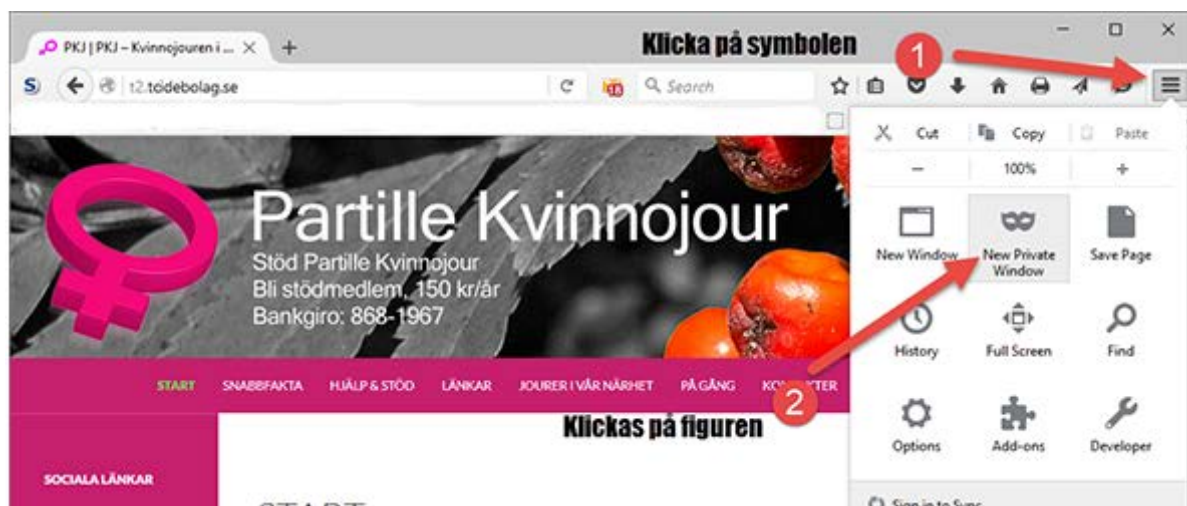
PKJ | PKJ – Kvinnojouren i ... ×

Klicka på symbolen

1

t2.tcidebolag.se

Search

Cut Copy Paste

− 100% +

New Window

New Private Window

Save Page

History

Full Screen

Find

Options

Add-ons

Developer

Sign in to Sync

Partille Kvinnojour

Stöd Partille Kvinnojour
Bli stödmedlem, 150 kr/år
Bankgiro: 868-1967

START SNABBFAKTA HJÄLP & STÖD LÄNKAR JOURER I VÅR NÄRHET PÅ GÅNG KO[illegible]TER

2

Klickas på figuren

SOCIALA LÄNKAR

START